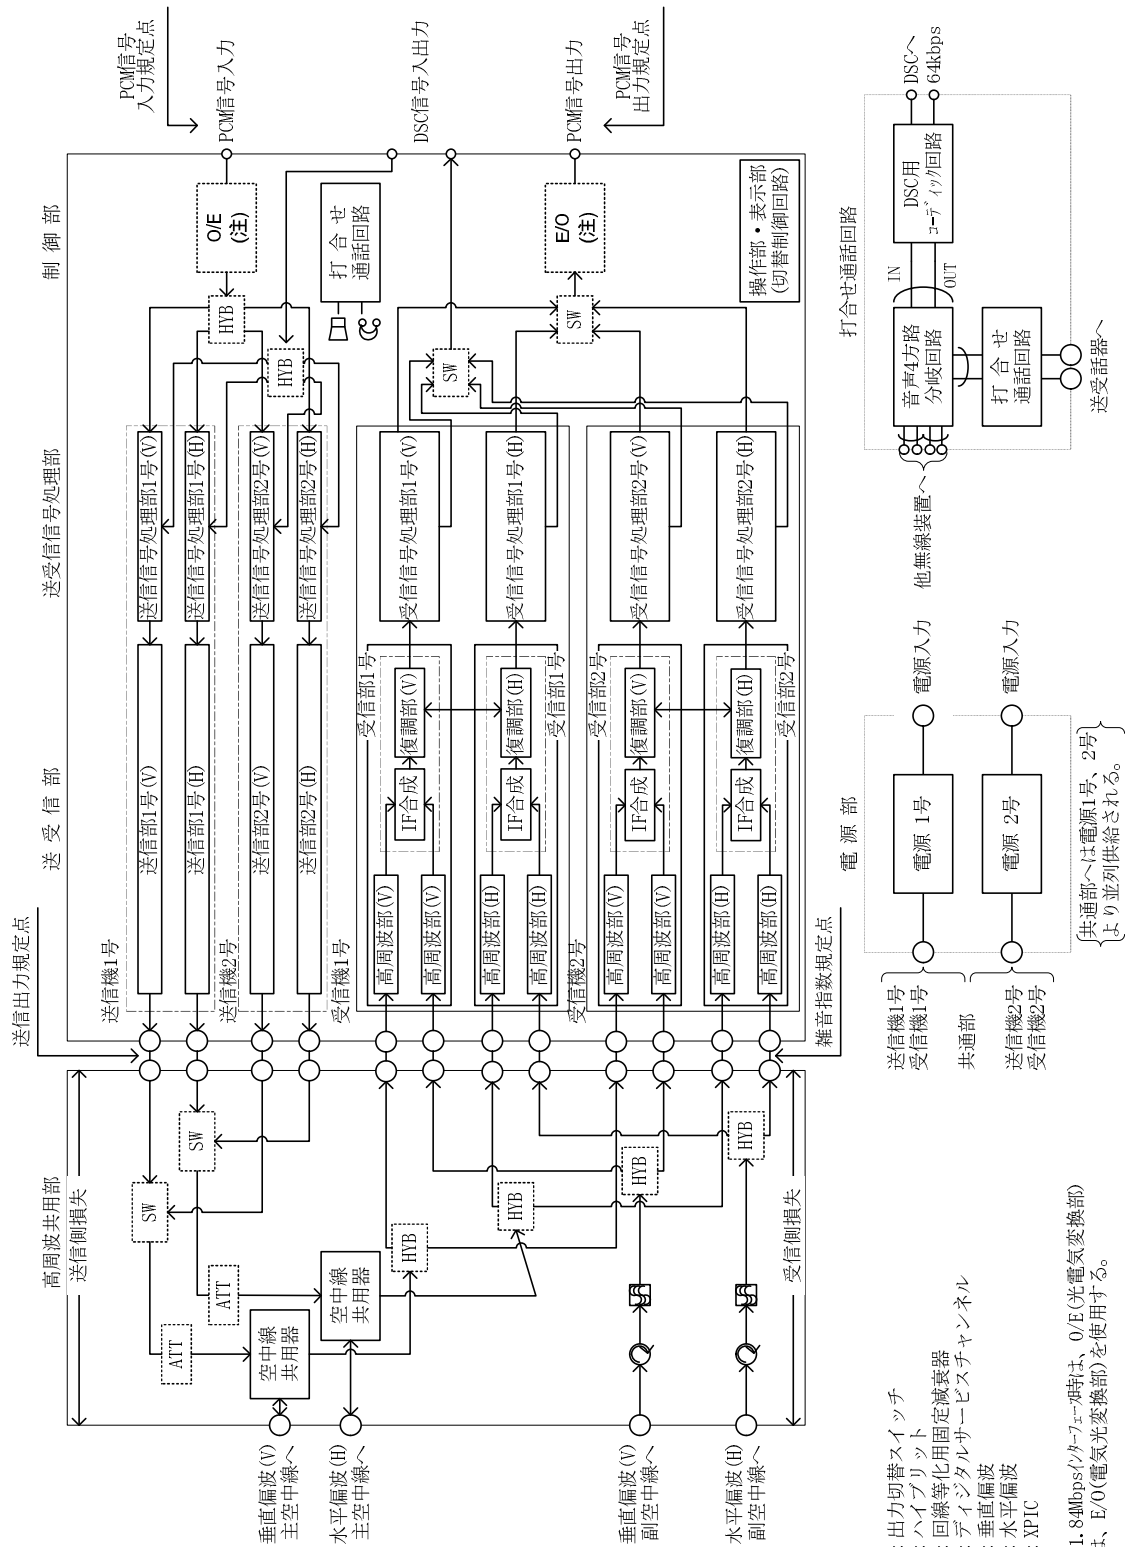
PCM信号入力規定点
PCM信号入力
DSC信号入出力
PCM信号出力
PCM信号出力規定点
DSCへ
64kbps

制 御 部
O/E
(注)
打合せ通話回路
E/O
(注)
操作部・表示部
(切替制御回路)
DSC用
コーデイック回路
打合せ通話回路
IN
OUT
音声4方路分岐回路
打合せ通話回路
送受話器へ
他無線装置へ

HYB
HYB
SW
SW

送受信号処理部
送信信号処理部1号(V)
送信信号処理部1号(H)
送信信号処理部2号(V)
送信信号処理部2号(H)
受信信号処理部1号(V)
受信信号処理部1号(H)
受信信号処理部2号(V)
受信信号処理部2号(H)

送 受 信 部
送信部1号(V)
送信部1号(H)
送信部2号(V)
送信部2号(H)
受信部1号
復調部(V)
復調部(H)
受信部1号
受信部2号
復調部(V)
復調部(H)
受信部2号
IF合成
IF合成
IF合成
IF合成
高周波部(V)
高周波部(V)
高周波部(H)
高周波部(H)
高周波部(V)
高周波部(V)
高周波部(H)
高周波部(H)
送信機1号
送信機2号
受信機1号
受信機2号

電 源 部
電源 1号
電源 2号
電源入力
電源入力

送信出力規定点
雑音指数規定点
送信機1号
受信機1号
共通部
送信機2号
受信機2号
{共通部へは電源1号、2号より並列供給される。}

高周波共用部
送信側損失
受信側損失
SW
SW
ATT
ATT
空中線共用器
空中線共用器
HYB
HYB
HYB
HYB

垂直偏波(V)主空中線へ
水平偏波(H)主空中線へ
垂直偏波(V)副空中線へ
水平偏波(H)副空中線へ

出力切替スイッチ
ハイブリッド
回線等化用固定減衰器
ディジタルサービスチャンネル
垂直偏波
水平偏波
XPIC

1.84Mbpsインターフェース時は、O/E(光電気変換部)、E/O(電気光変換部)を使用する。